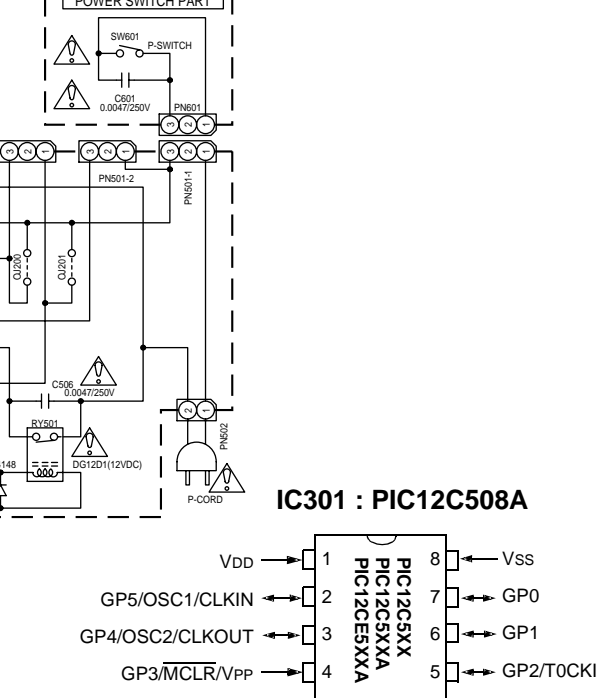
POWER SWITCH PART

SW601
P-SWITCH

C601
0.0047/250V

PN601

3 2 1

3 2 1

3 2 1

3 2 1

PN501-2

PN501-1

OJ200

OJ201

C506
0.0047/250V

2 1

RY501

PN502

148

DG12D1(12VDC)

P-CORD

IC301 : PIC12C508A

PIC12C5XX
PIC12C5XXA
PIC12CE5XXA

VDD 1

GP5/OSC1/CLKIN 2

GP4/OSC2/CLKOUT 3

GP3/$\overline{MCLR}$/VPP 4

8 VSS

7 GP0

6 GP1

5 GP2/T0CKI